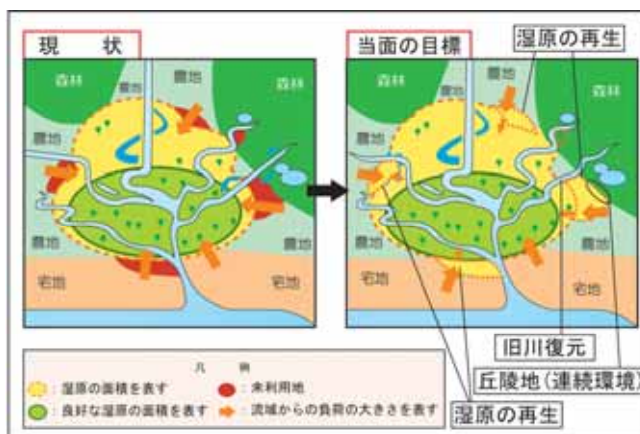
現状

森林
農地
森林
農地
農地
農地
宅地
宅地

当面の目標

湿原の再生

森林
農地
森林
農地
農地
農地
宅地
宅地

旧川復元
丘陵地（連続環境）
湿原の再生

凡例
：湿原の面積を表す
：未利用地
：良好な湿原の面積を表す
：流域からの負荷の大きさを表す